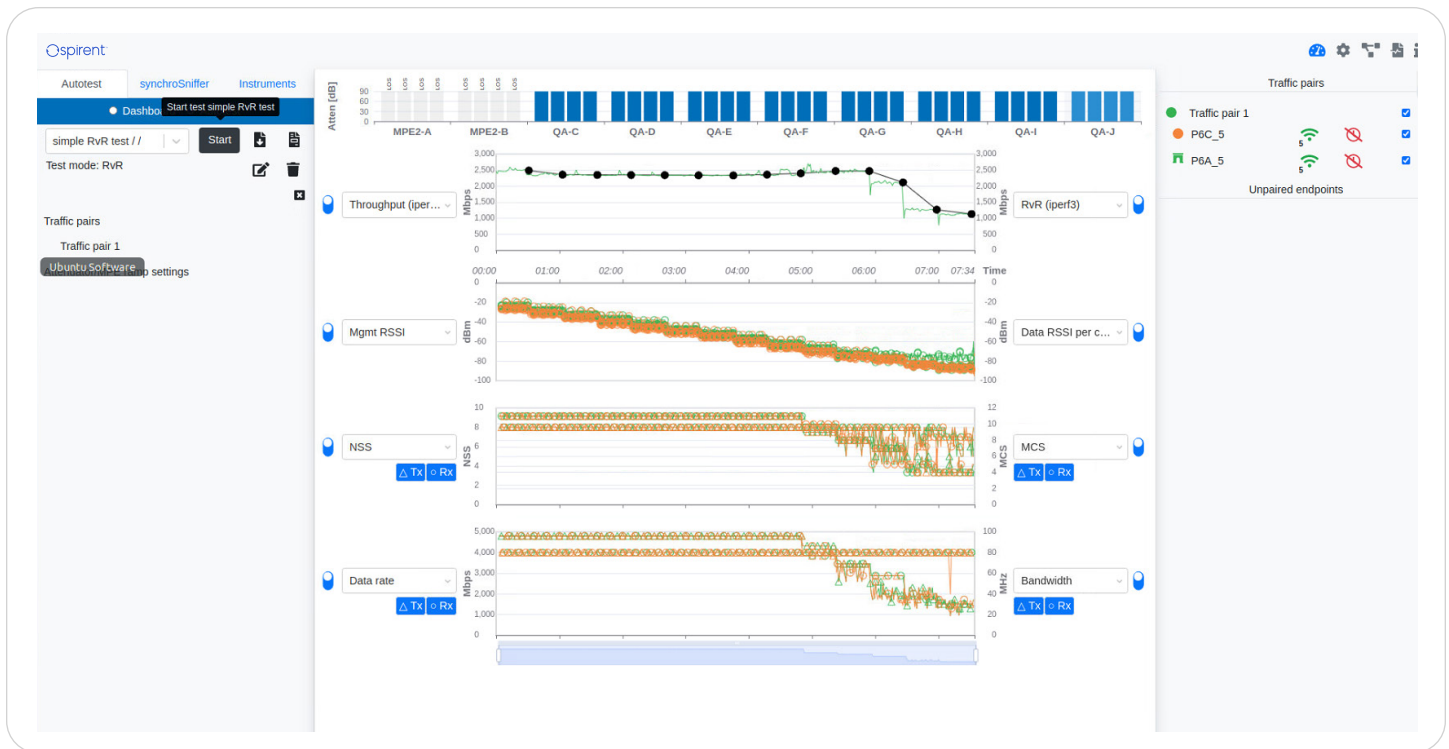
spirent

Autotest synchroSniffer Instruments

Dashbo Start test simple RvR test

simple RvR test / / Start

Test mode: RvR

Traffic pairs

Traffic pair 1

Ubuntu Software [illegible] settings

Atten [dB]
90
60
30
0
LOS LOS LOS LOS LOS LOS LOS LOS
MPE2-A MPE2-B QA-C QA-D QA-E QA-F QA-G QA-H QA-I QA-J

Throughput (iper...
RvR (iperf3)
Mbps
3,000 2,500 2,000 1,500 1,000 500 0
00:00 01:00 02:00 03:00 04:00 05:00 06:00 07:00 07:34 Time

Mgmt RSSI
Data RSSI per c...
dBm
0 -20 -40 -60 -80 -100

NSS
MCS
△ Tx ○ Rx
10 8 6 4 2 0
12 10 8 6 4 2 0

Data rate
Bandwidth
△ Tx ○ Rx
Mbps
5,000 4,000 3,000 2,000 1,000 0
MHz
100 80 60 40 20 0

Traffic pairs
Traffic pair 1
P6C_5
P6A_5
5
5
Unpaired endpoints